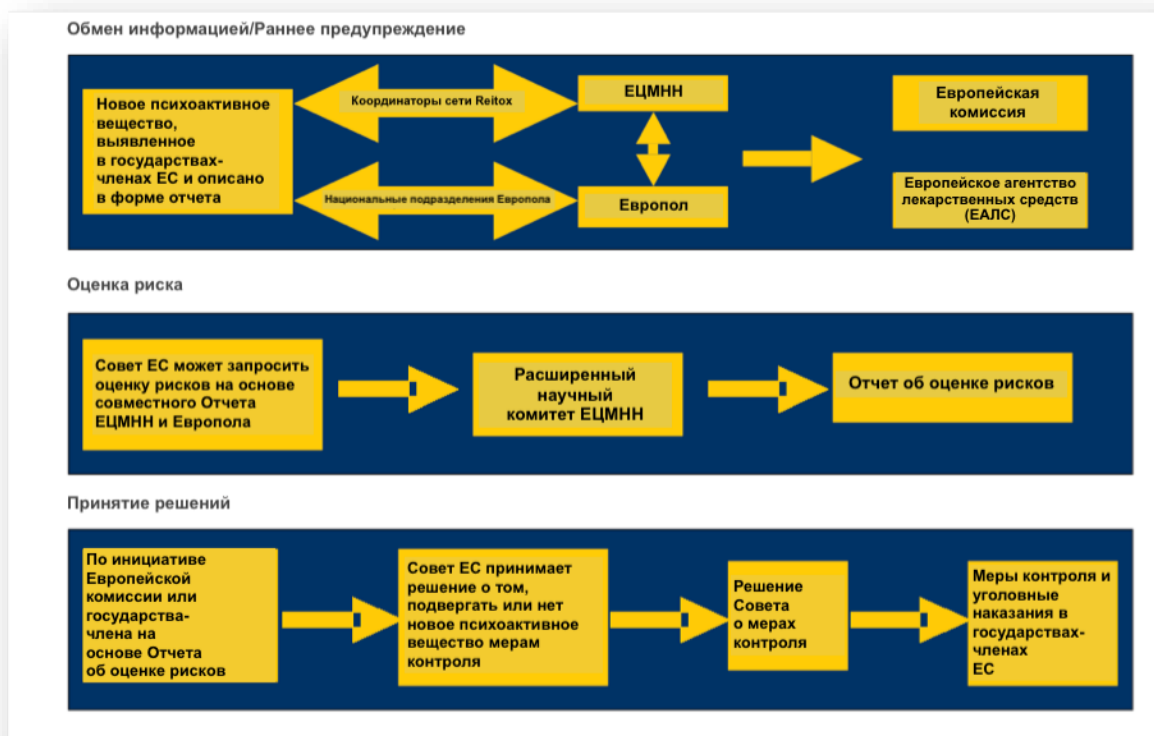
Обмен информацией/Раннее предупреждение

Новое психоактивное вещество, выявленное в государствах-членах ЕС и описано в форме отчета

Координаторы сети Reitox

Национальные подразделения Европола

ЕЦМНН

Европол

Европейская комиссия

Европейское агентство лекарственных средств (ЕАЛС)

Оценка риска

Совет ЕС может запросить оценку рисков на основе совместного Отчета ЕЦМНН и Европола

Расширенный научный комитет ЕЦМНН

Отчет об оценке рисков

Принятие решений

По инициативе Европейской комиссии или государства-члена на основе Отчета об оценке рисков

Совет ЕС принимает решение о том, подвергать или нет новое психоактивное вещество мерам контроля

Решение Совета о мерах контроля

Меры контроля и уголовные наказания в государствах-членах ЕС